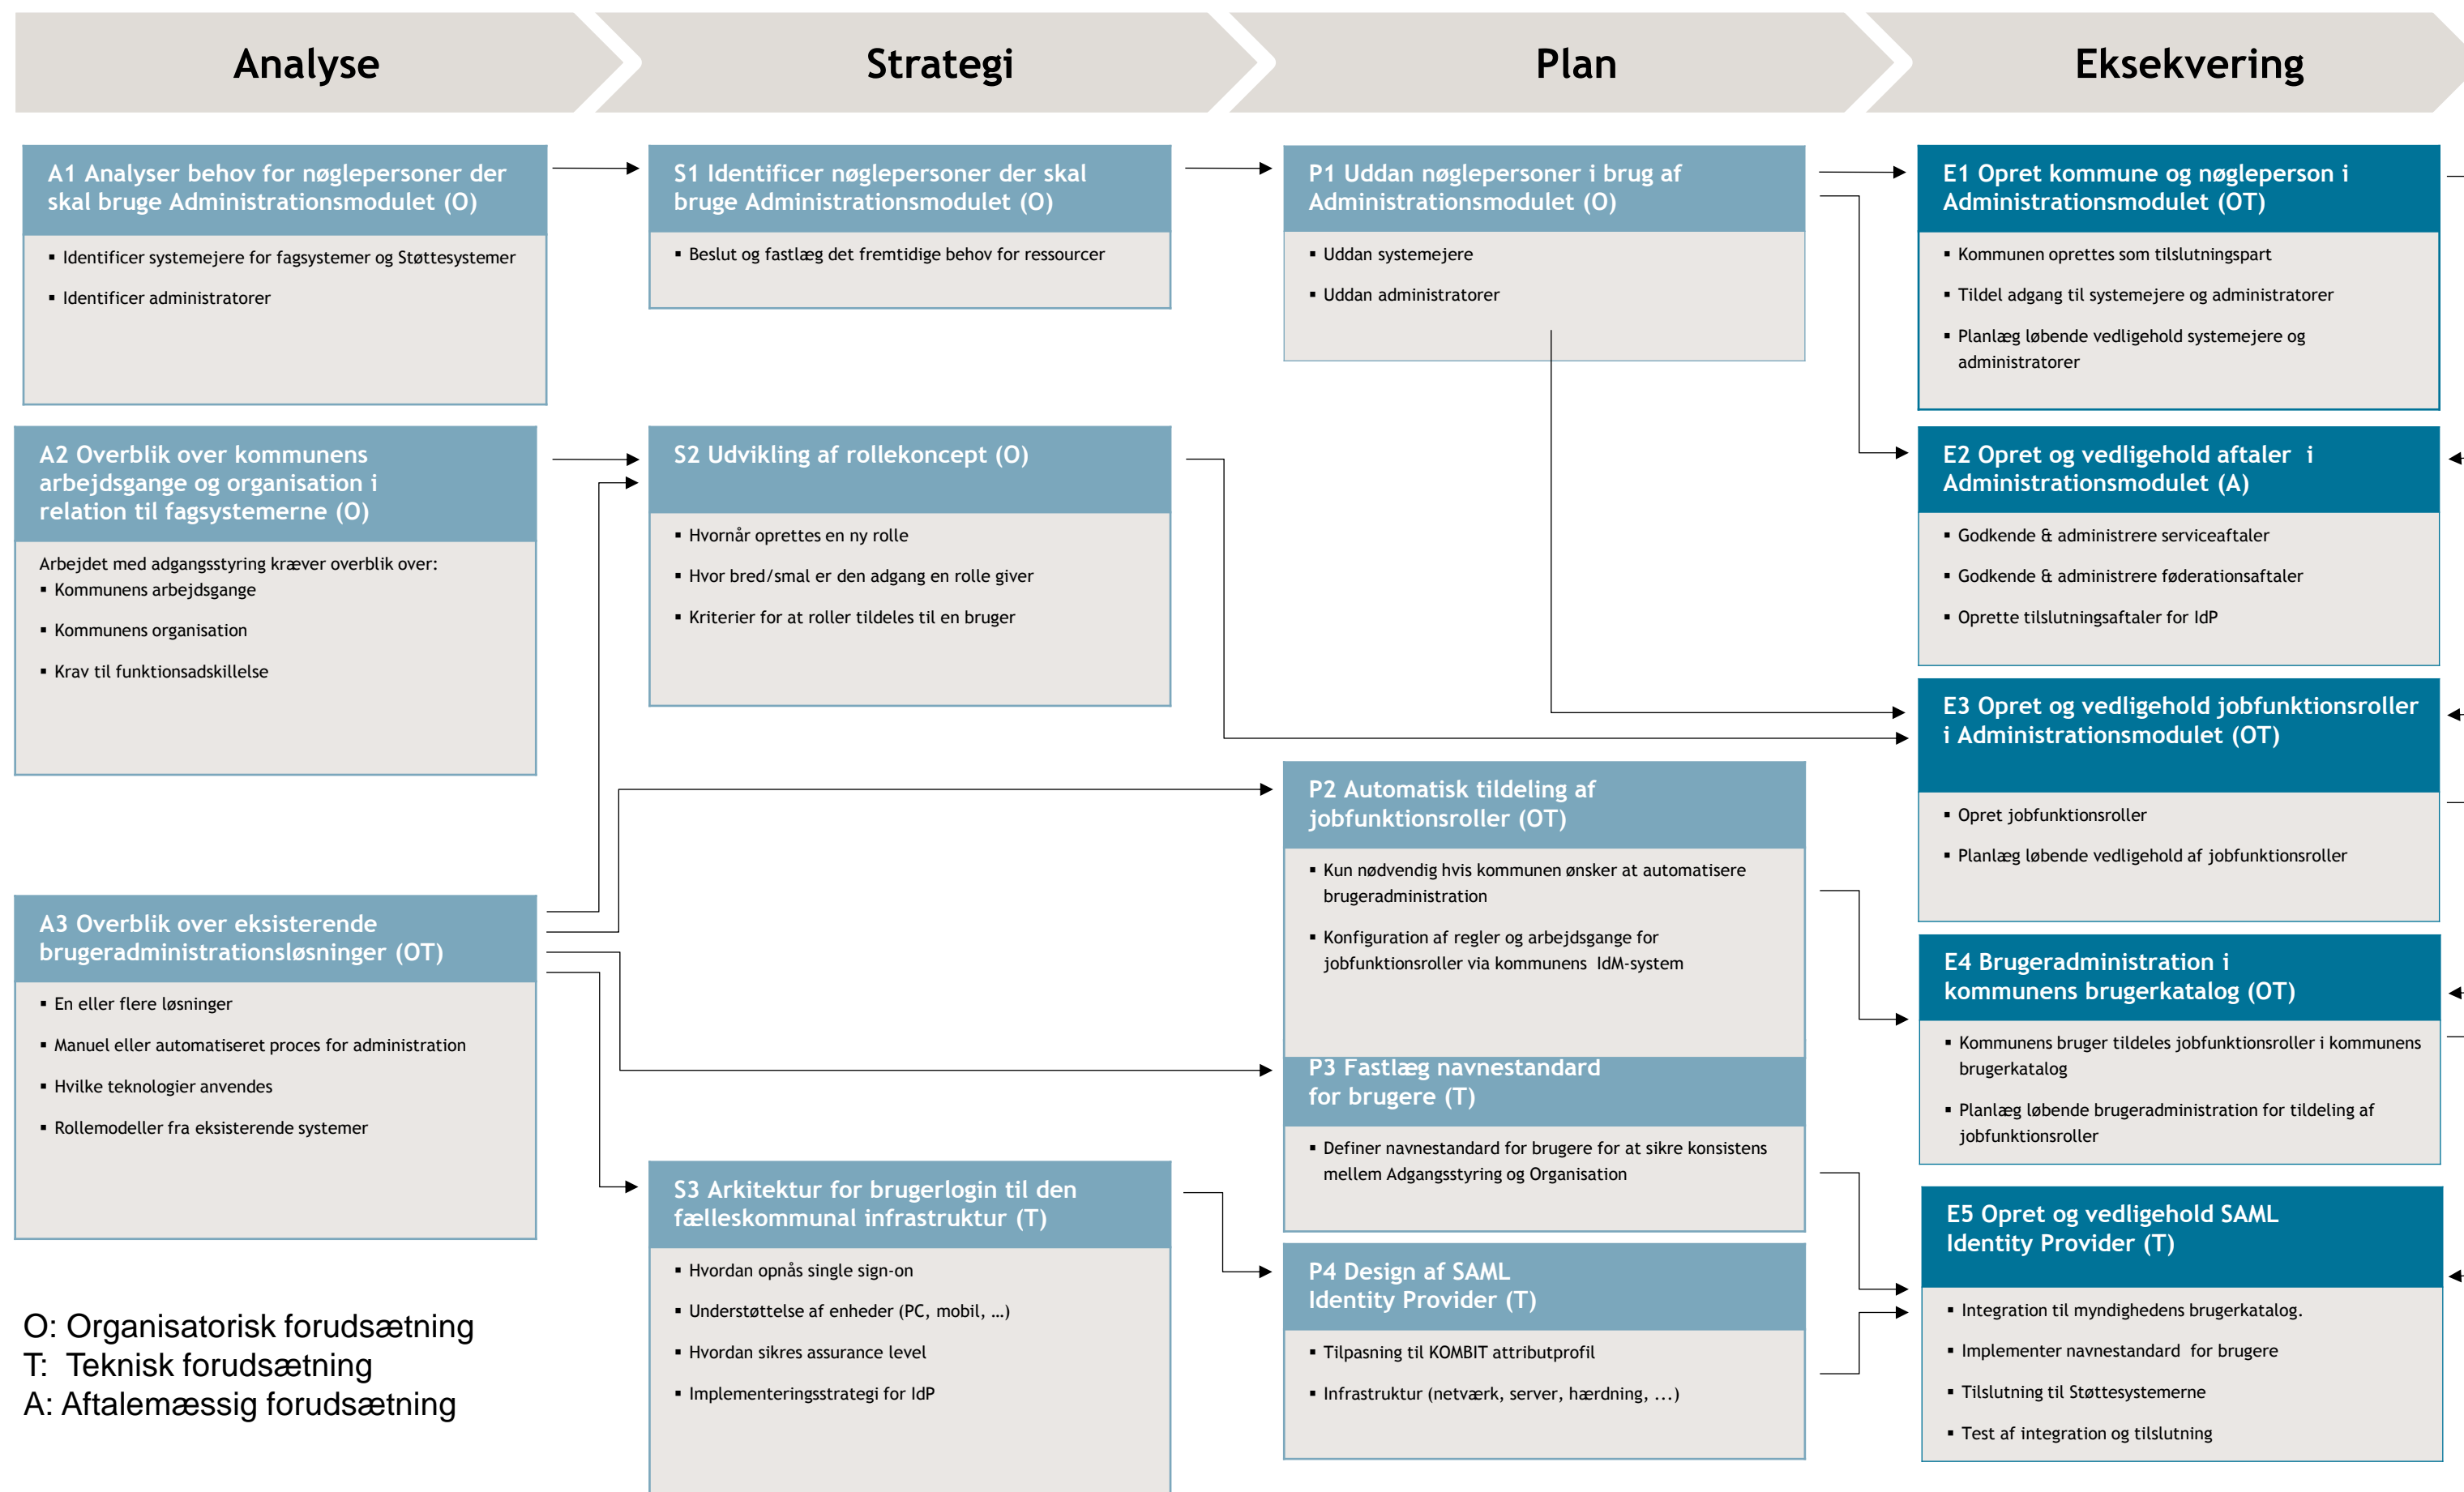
Analyse

Strategi

Plan

Eksekvering

A1 Analyser behov for nøglepersoner der skal bruge Administrationsmodulet (O)

- Identificer systemejere for fagsystemer og Støttesystemer
- Identificer administratorer

A2 Overblik over kommunens arbejdsgange og organisation i relation til fagsystemerne (O)

Arbejdet med adgangsstyring kræver overblik over:
- Kommunens arbejdsgange
- Kommunens organisation
- Krav til funktionsadskillelse

A3 Overblik over eksisterende brugeradministrationsløsninger (OT)

- En eller flere løsninger
- Manuel eller automatiseret proces for administration
- Hvilke teknologier anvendes
- Rollemodeller fra eksisterende systemer

O: Organisatorisk forudsætning
T: Teknisk forudsætning
A: Aftalemæssig forudsætning

S1 Identificer nøglepersoner der skal bruge Administrationsmodulet (O)

- Beslut og fastlæg det fremtidige behov for ressourcer

S2 Udvikling af rollekoncept (O)

- Hvornår oprettes en ny rolle
- Hvor bred/smal er den adgang en rolle giver
- Kriterier for at roller tildeles til en bruger

S3 Arkitektur for brugerlogin til den fælleskommunal infrastruktur (T)

- Hvordan opnås single sign-on
- Understøttelse af enheder (PC, mobil, …)
- Hvordan sikres assurance level
- Implementeringsstrategi for IdP

P1 Uddan nøglepersoner i brug af Administrationsmodulet (O)

- Uddan systemejere
- Uddan administratorer

P2 Automatisk tildeling af jobfunktionsroller (OT)

- Kun nødvendig hvis kommunen ønsker at automatisere brugeradministration
- Konfiguration af regler og arbejdsgange for jobfunktionsroller via kommunens IdM-system

P3 Fastlæg navnestandard for brugere (T)

- Definer navnestandard for brugere for at sikre konsistens mellem Adgangsstyring og Organisation

P4 Design af SAML Identity Provider (T)

- Tilpasning til KOMBIT attributprofil
- Infrastruktur (netværk, server, hærdning, …)

E1 Opret kommune og nøgleperson i Administrationsmodulet (OT)

- Kommunen oprettes som tilslutningspart
- Tildel adgang til systemejere og administratorer
- Planlæg løbende vedligehold systemejere og administratorer

E2 Opret og vedligehold aftaler i Administrationsmodulet (A)

- Godkende & administrere serviceaftaler
- Godkende & administrere føderationsaftaler
- Oprette tilslutningsaftaler for IdP

E3 Opret og vedligehold jobfunktionsroller i Administrationsmodulet (OT)

- Opret jobfunktionsroller
- Planlæg løbende vedligehold af jobfunktionsroller

E4 Brugeradministration i kommunens brugerkatalog (OT)

- Kommunens bruger tildeles jobfunktionsroller i kommunens brugerkatalog
- Planlæg løbende brugeradministration for tildeling af jobfunktionsroller

E5 Opret og vedligehold SAML Identity Provider (T)

- Integration til myndighedens brugerkatalog.
- Implementer navnestandard for brugere
- Tilslutning til Støttesystemerne
- Test af integration og tilslutning